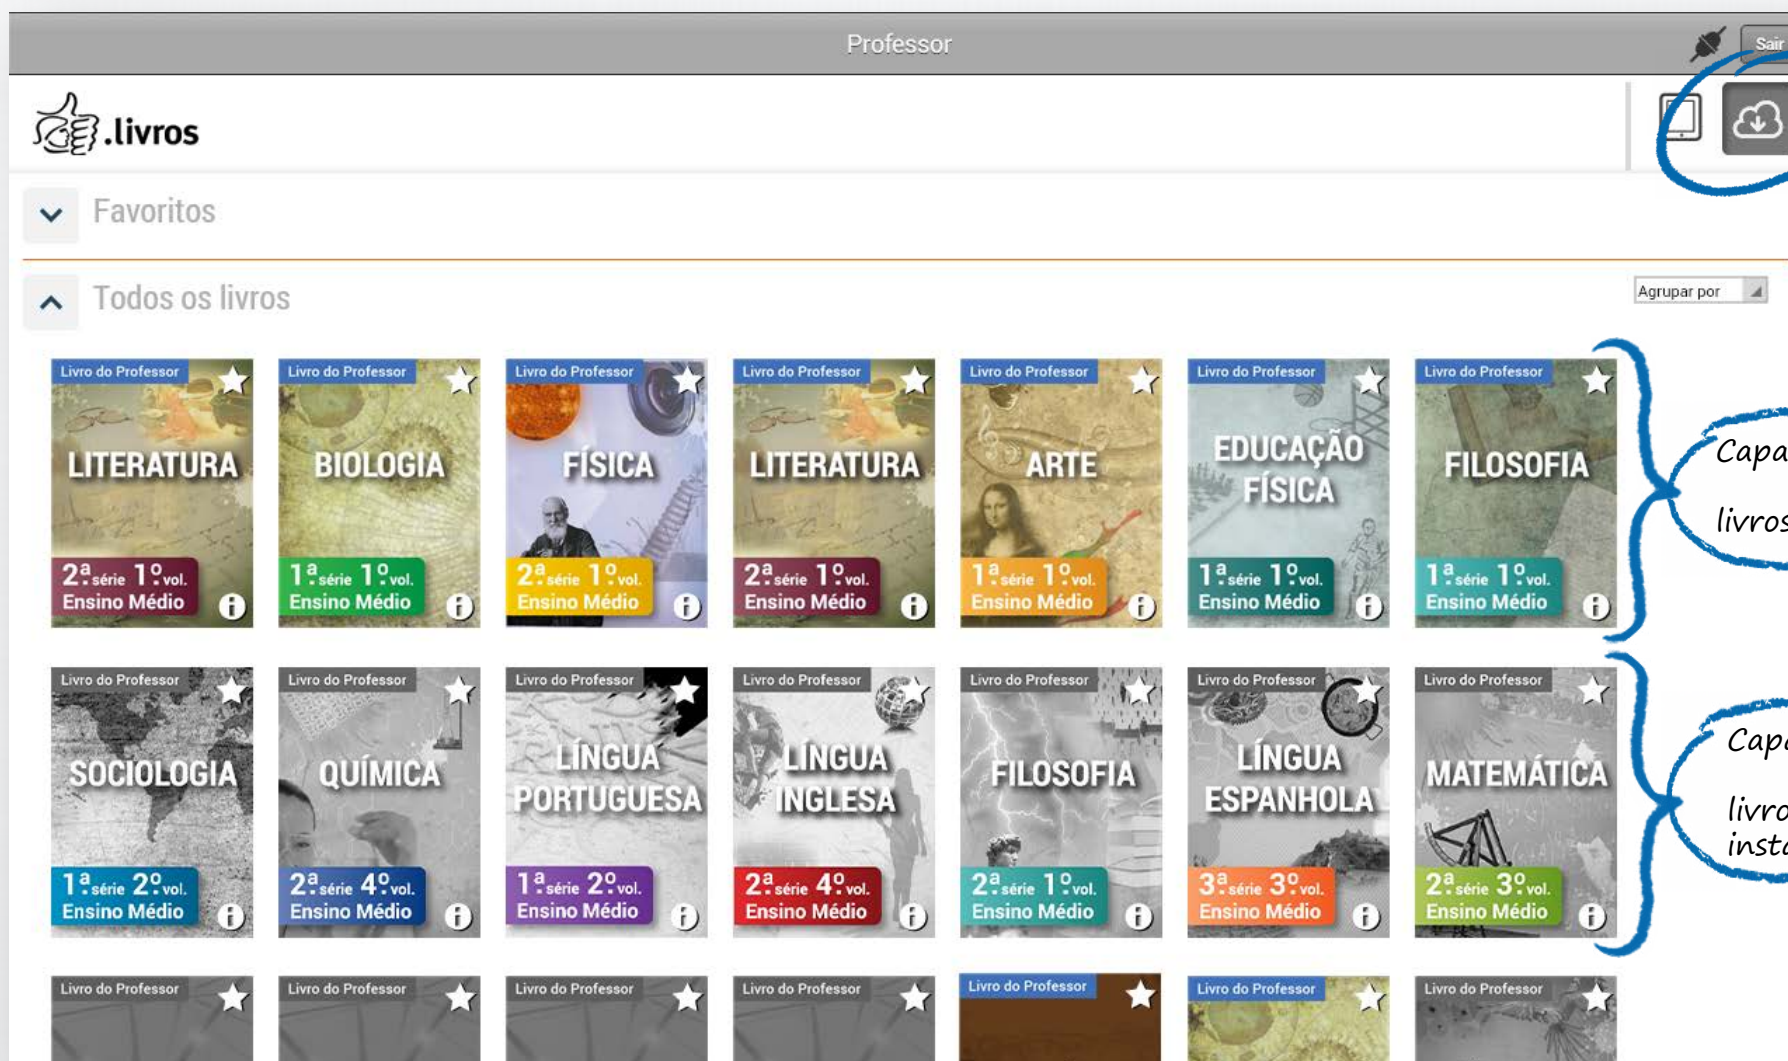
Professor

Sair

.livros

Favoritos

Todos os livros

Agrupar por

Livro do Professor
LITERATURA
$2^a$ série $1^o$ vol.
Ensino Médio

Livro do Professor
BIOLOGIA
$1^a$ série $1^o$ vol.
Ensino Médio

Livro do Professor
FÍSICA
$2^a$ série $1^o$ vol.
Ensino Médio

Livro do Professor
LITERATURA
$2^a$ série $1^o$ vol.
Ensino Médio

Livro do Professor
ARTE
$1^a$ série $1^o$ vol.
Ensino Médio

Livro do Professor
EDUCAÇÃO FÍSICA
$1^a$ série $1^o$ vol.
Ensino Médio

Livro do Professor
FILOSOFIA
$1^a$ série $1^o$ vol.
Ensino Médio

Capa
livros

Livro do Professor
SOCIOLOGIA
$1^a$ série $2^o$ vol.
Ensino Médio

Livro do Professor
QUÍMICA
$2^a$ série $4^o$ vol.
Ensino Médio

Livro do Professor
LÍNGUA PORTUGUESA
$1^a$ série $2^o$ vol.
Ensino Médio

Livro do Professor
LÍNGUA INGLESA
$2^a$ série $4^o$ vol.
Ensino Médio

Livro do Professor
FILOSOFIA
$2^a$ série $1^o$ vol.
Ensino Médio

Livro do Professor
LÍNGUA ESPANHOLA
$3^a$ série $3^o$ vol.
Ensino Médio

Livro do Professor
MATEMÁTICA
$2^a$ série $3^o$ vol.
Ensino Médio

Capa
livro
insta

Livro do Professor

Livro do Professor

Livro do Professor

Livro do Professor

Livro do Professor

Livro do Professor

Livro do Professor